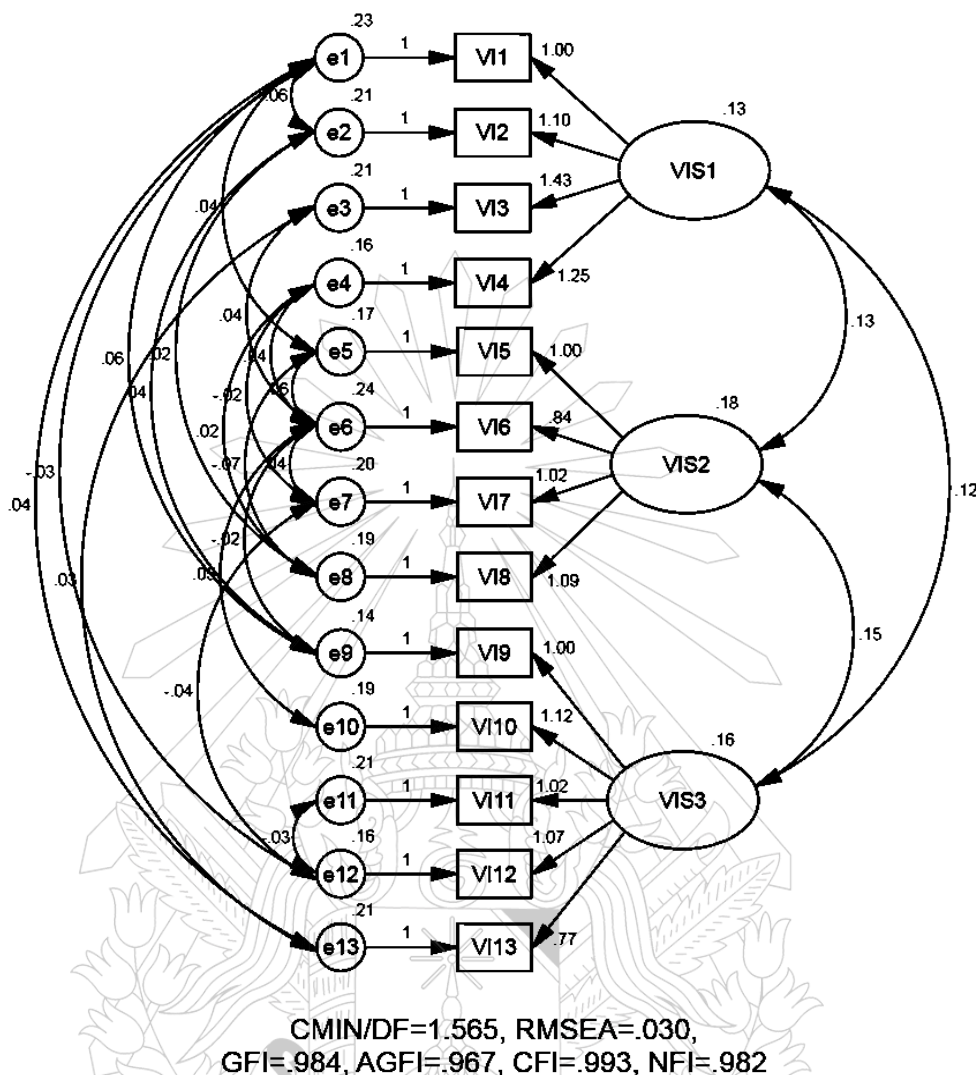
.23
e1
1
VI1
1.00
.06
.21
e2
1
VI2
1.10
.13
VIS1
.21
e3
1
VI3
1.43
.04
.16
e4
1
VI4
1.25
.04
.17
.13
e5
1
VI5
1.00
.06
.02
.04
.06
.24
-.02
e6
1
VI6
.84
.18
VIS2
.02
-.07
.04
.20
-.03
e7
1
VI7
1.02
.12
.04
.19
-.02
e8
1
VI8
1.09
.03
.05
.14
e9
1
VI9
1.00
.15
-.04
.19
e10
1
VI10
1.12
.16
.21
e11
1
VI11
1.02
VIS3
.03
.16
e12
1
VI12
1.07
.21
e13
1
VI13
.77

CMIN/DF=1.565, RMSEA=.030,
GFI=.984, AGFI=.967, CFI=.993, NFI=.982